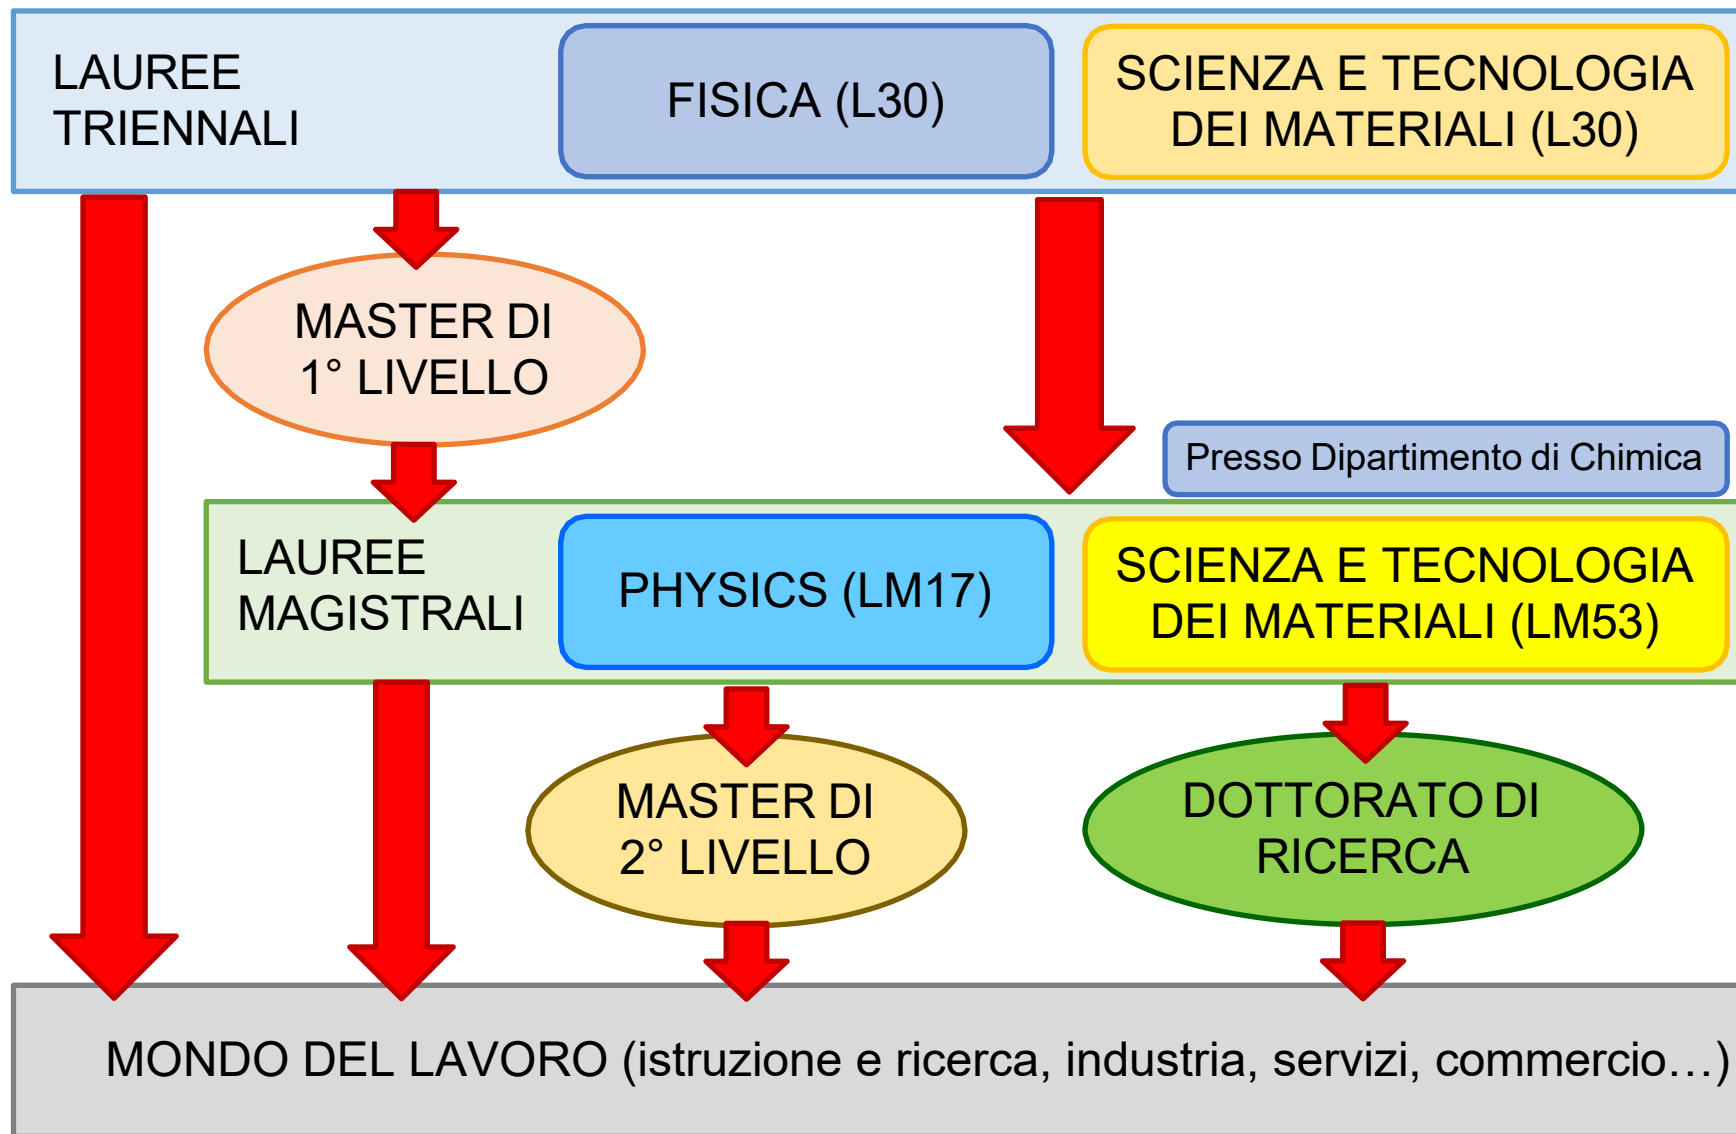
LAUREE TRIENNALI

FISICA (L30)

SCIENZA E TECNOLOGIA DEI MATERIALI (L30)

MASTER DI 1° LIVELLO

Presso Dipartimento di Chimica

LAUREE MAGISTRALI

PHYSICS (LM17)

SCIENZA E TECNOLOGIA DEI MATERIALI (LM53)

MASTER DI 2° LIVELLO

DOTTORATO DI RICERCA

MONDO DEL LAVORO (istruzione e ricerca, industria, servizi, commercio…)